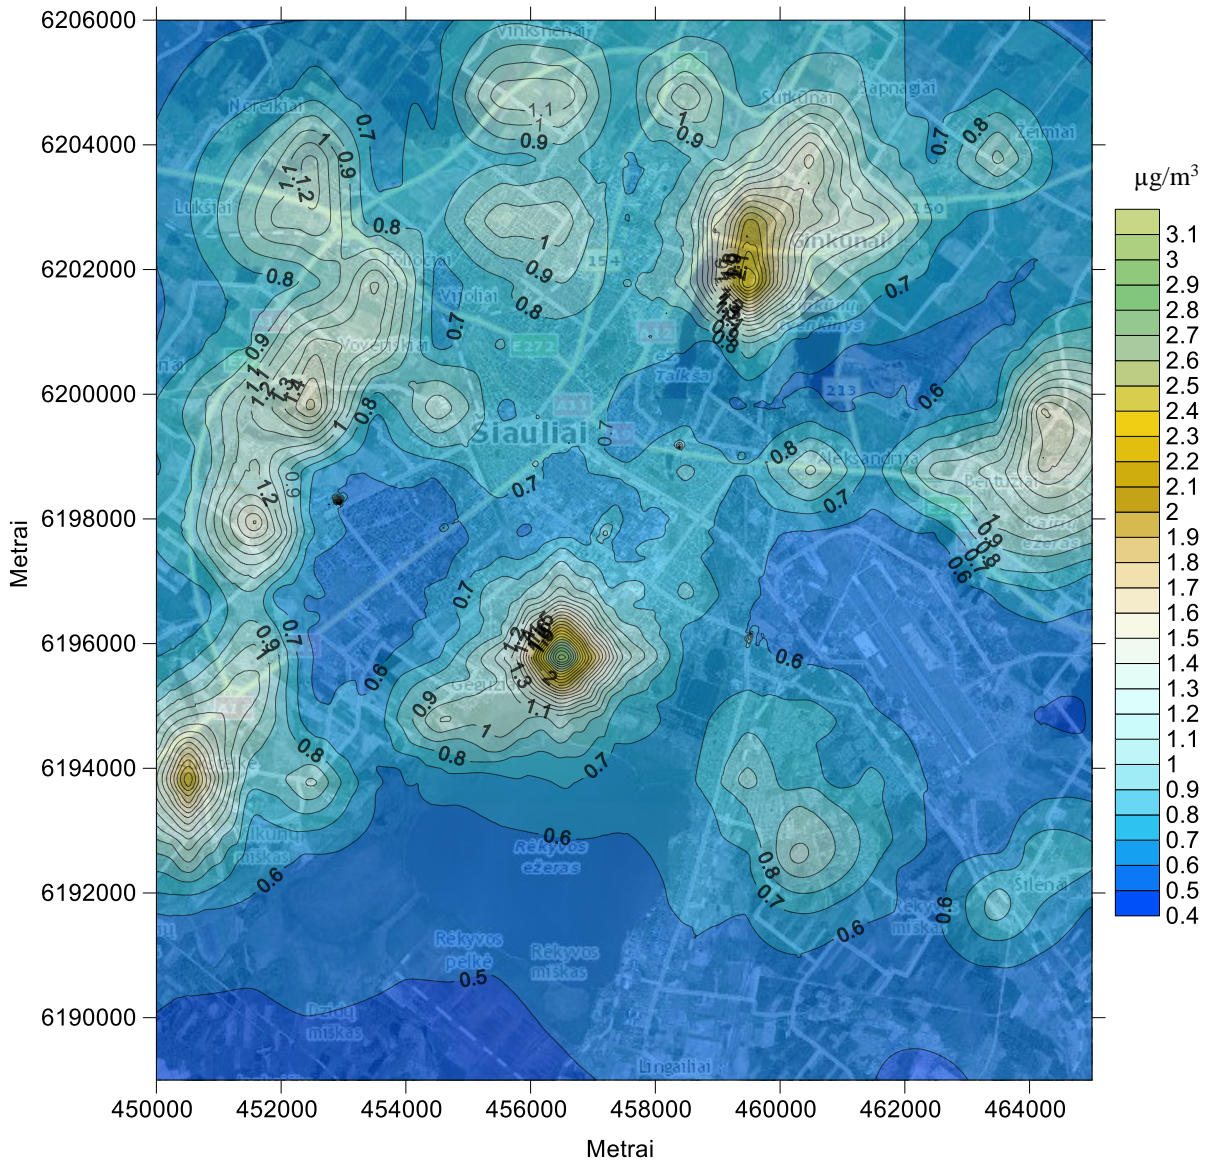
6206000
6204000
6202000
6200000
6198000
6196000
6194000
6192000
6190000

Metrai

450000 452000 454000 456000 458000 460000 462000 464000

Metrai

μg/m$^3$

3.1
3
2.9
2.8
2.7
2.6
2.5
2.4
2.3
2.2
2.1
2
1.9
1.8
1.7
1.6
1.5
1.4
1.3
1.2
1.1
1
0.9
0.8
0.7
0.6
0.5
0.4

Vinkšnėnai
Nereikiai
Sukūnai
Šapnagiai
Žeimiai
Lukšiai
Tilžiai
Vijoliai
Ginkūnai
Voveraičiai
Talkša
Šiauliai
Aleksandrija
Bertužiai
Gegužiai
Kalnų ežeras
Rėkyvos ežeras
Rėkyvos pelkė
Rėkyvos miškas
Rėkyvos miškas
Šilėnai
Lingailiai
miškas
150
154
E272
211
213

0.7
0.9
0.8
1
1.1
1.2
0.9
0.8
0.7
0.6
0.5
0.9
1
1.1
0.9
1
0.8
0.8
0.7
0.7
0.9
0.8
1.3
1.4
1.2
1.1
1
0.9
0.8
0.7
0.6
0.6
0.7
0.6
1.2
1.3
1.1
1
2
0.9
0.8
0.7
0.6
0.8
0.7
0.6
0.6
0.5
0.7
0.8
0.7
0.6
0.9
0.8
0.6